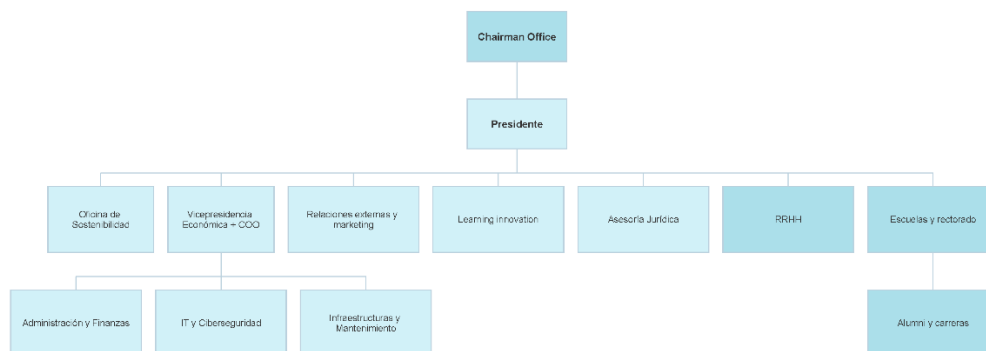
Chairman Office

Presidente

Oficina de Sostenibilidad

Vicepresidencia Económica + COO

Relaciones externas y marketing

Learning innovation

Asesoría Jurídica

RRHH

Escuelas y rectorado

Administración y Finanzas

IT y Ciberseguridad

Infraestructuras y Mantenimiento

Alumni y carreras